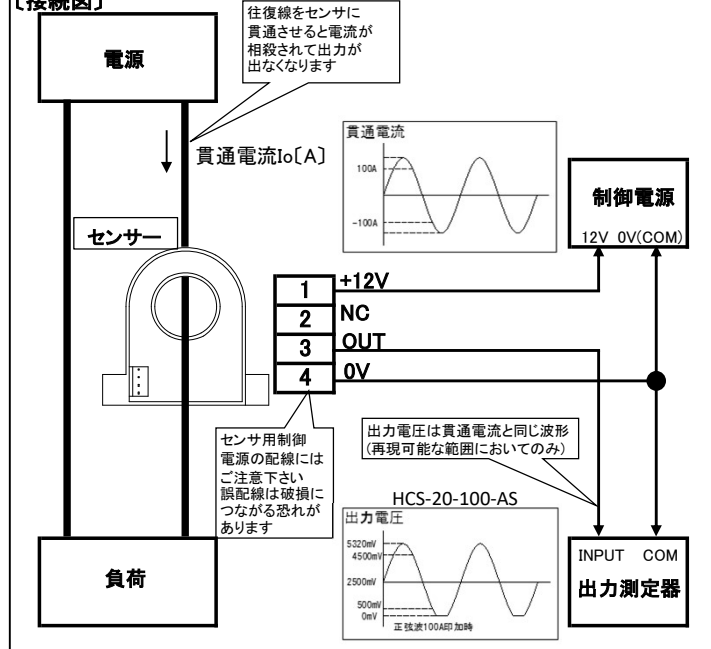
〔接続図〕

往復線をセンサに貫通させると電流が相殺されて出力が出なくなります

電源

貫通電流Io〔A〕

貫通電流
100A
-100A

制御電源
12V 0V(COM)

センサー

| 1 | +12V |
|---|---|
| 2 | NC |
| 3 | OUT |
| 4 | 0V |

センサ用制御電源の配線にはご注意下さい
誤配線は破損につながる恐れがあります

出力電圧は貫通電流と同じ波形
(再現可能な範囲においてのみ)

HCS-20-100-AS
出力電圧
5320mV
4500mV
2500mV
500mV
0mV
正弦波100A印加時

負荷

INPUT COM
出力測定器